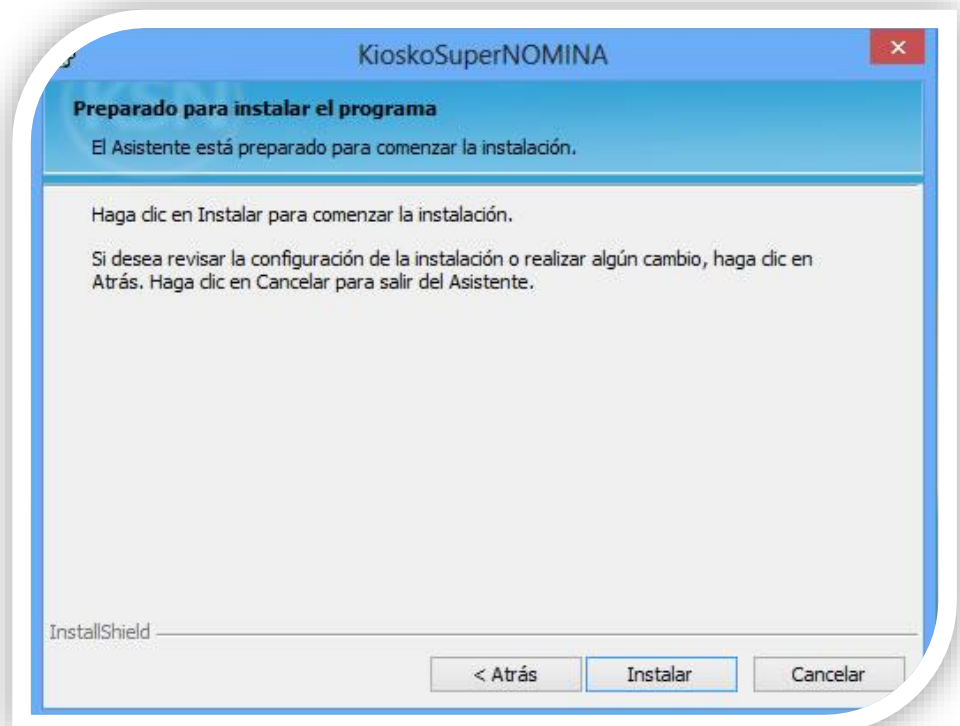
KioskoSuperNOMINA

Preparado para instalar el programa

El Asistente está preparado para comenzar la instalación.

Haga clic en Instalar para comenzar la instalación.

Si desea revisar la configuración de la instalación o realizar algún cambio, haga clic en Atrás. Haga clic en Cancelar para salir del Asistente.

InstallShield

< Atrás | Instalar | Cancelar